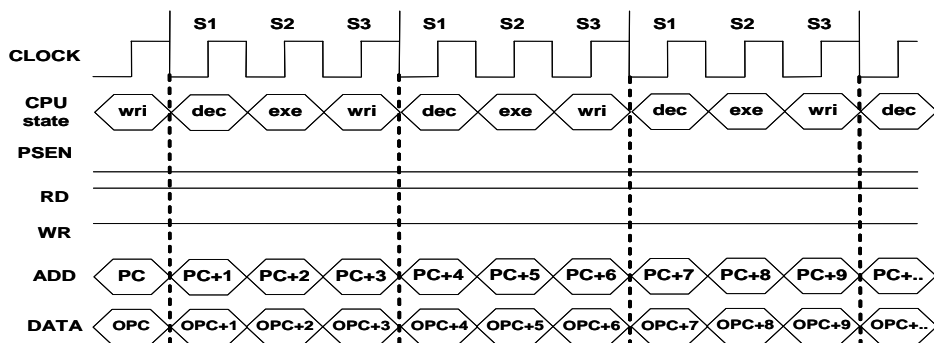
S1 S2 S3 S1 S2 S3 S1 S2 S3

CLOCK

CPU state
wri dec exe wri dec exe wri dec exe wri dec

PSEN

RD

WR

ADD
PC PC+1 PC+2 PC+3 PC+4 PC+5 PC+6 PC+7 PC+8 PC+9 PC+..

DATA
OPC OPC+1 OPC+2 OPC+3 OPC+4 OPC+5 OPC+6 OPC+7 OPC+8 OPC+9 OPC+..